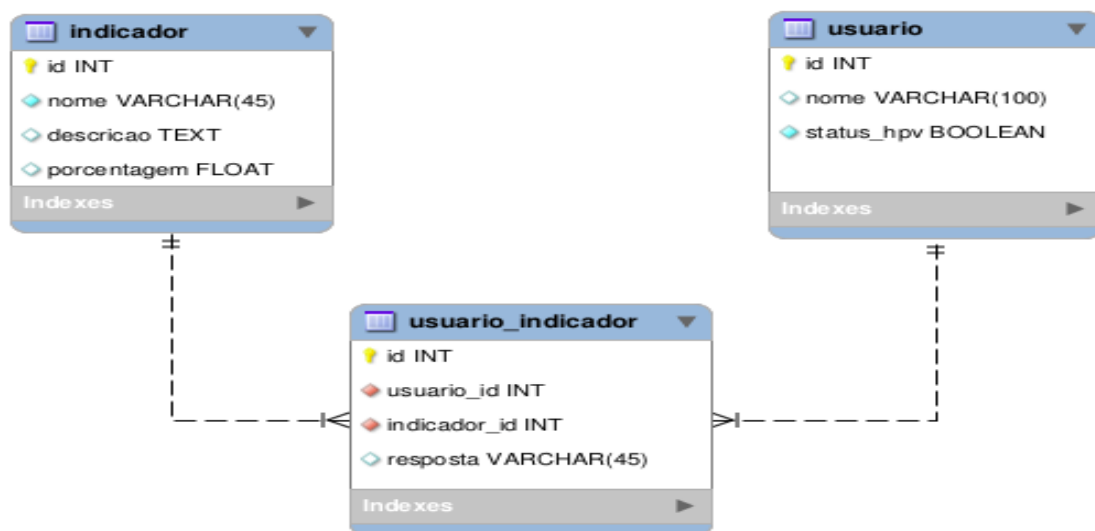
indicador
id INT
nome VARCHAR(45)
descricao TEXT
porcentagem FLOAT
Indexes

usuario
id INT
nome VARCHAR(100)
status_hpv BOOLEAN
Indexes

usuario_indicador
id INT
usuario_id INT
indicador_id INT
resposta VARCHAR(45)
Indexes